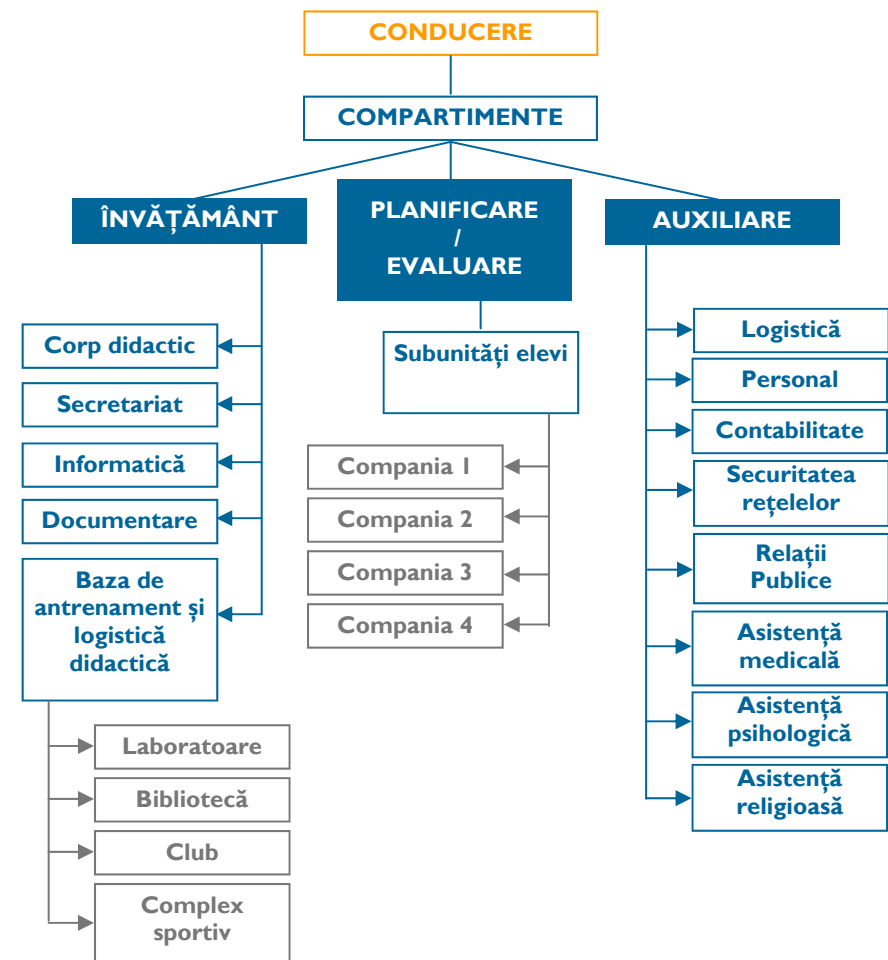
CONDUCERE

COMPARTIMENTE

ÎNVĂȚĂMÂNT

PLANIFICARE / EVALUARE

AUXILIARE

Corp didactic

Secretariat

Informatică

Documentare

Baza de antrenament și logistică didactică

Laboratoare

Bibliotecă

Club

Complex sportiv

Subunități elevi

Compania 1

Compania 2

Compania 3

Compania 4

Logistică

Personal

Contabilitate

Securitatea rețelelor

Relații Publice

Asistență medicală

Asistență psihologică

Asistență religioasă